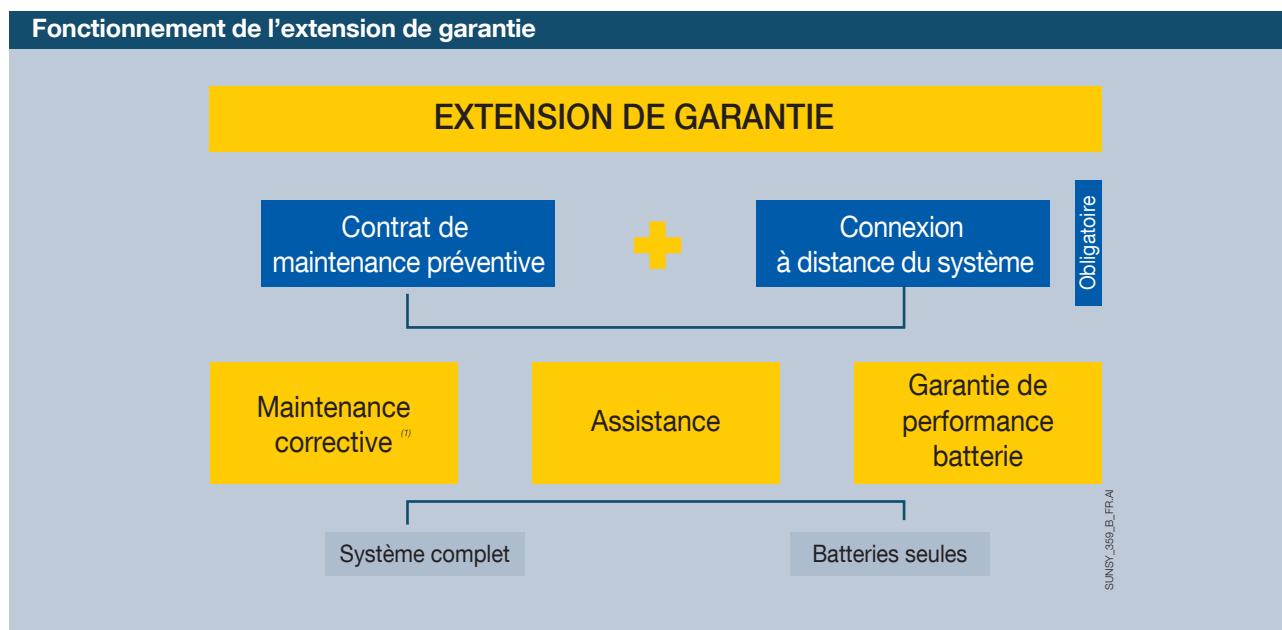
Fonctionnement de l'extension de garantie

EXTENSION DE GARANTIE

Contrat de maintenance préventive

Connexion à distance du système

Obligatoire

Maintenance corrective $^{(1)}$

Assistance

Garantie de performance batterie

Système complet

Batteries seules

SUNSY_359_B_FR.AI